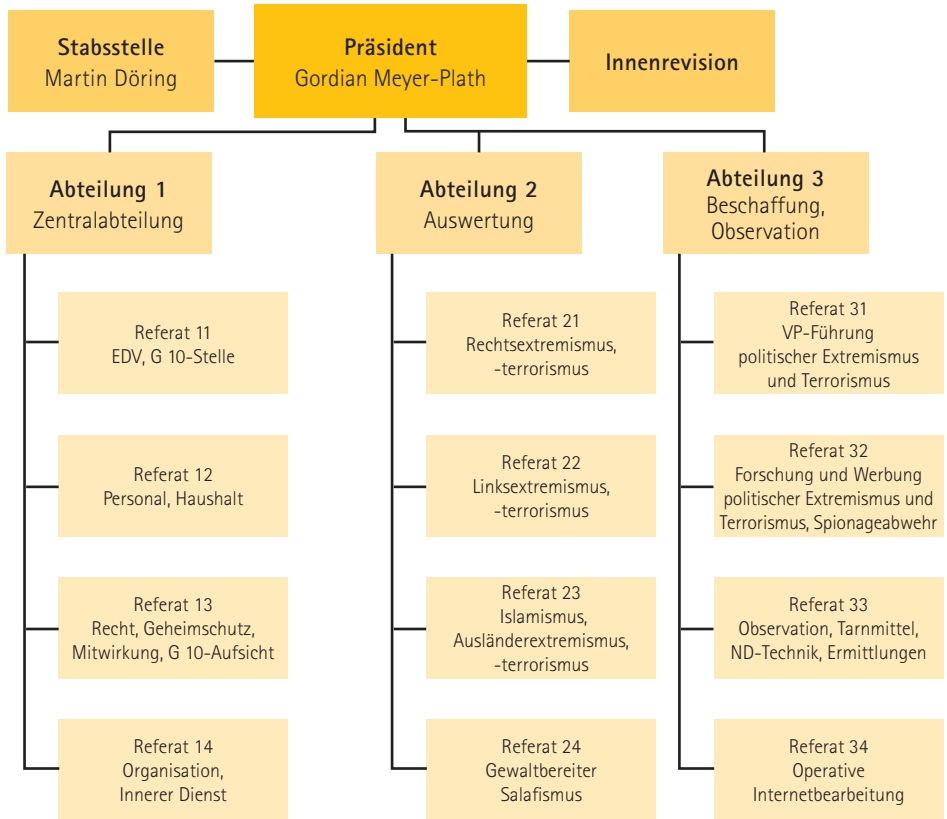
Stabsstelle
Martin Döring

Präsident
Gordian Meyer-Plath

Innenrevision

Abteilung 1
Zentralabteilung

Referat 11
EDV, G 10-Stelle

Referat 12
Personal, Haushalt

Referat 13
Recht, Geheimschutz, Mitwirkung, G 10-Aufsicht

Referat 14
Organisation, Innerer Dienst

Abteilung 2
Auswertung

Referat 21
Rechtsextremismus, -terrorismus

Referat 22
Linksextremismus, -terrorismus

Referat 23
Islamismus, Ausländerextremismus, -terrorismus

Referat 24
Gewaltbereiter Salafismus

Abteilung 3
Beschaffung, Observation

Referat 31
VP-Führung politischer Extremismus und Terrorismus

Referat 32
Forschung und Werbung politischer Extremismus und Terrorismus, Spionageabwehr

Referat 33
Observation, Tarnmittel, ND-Technik, Ermittlungen

Referat 34
Operative Internetbearbeitung